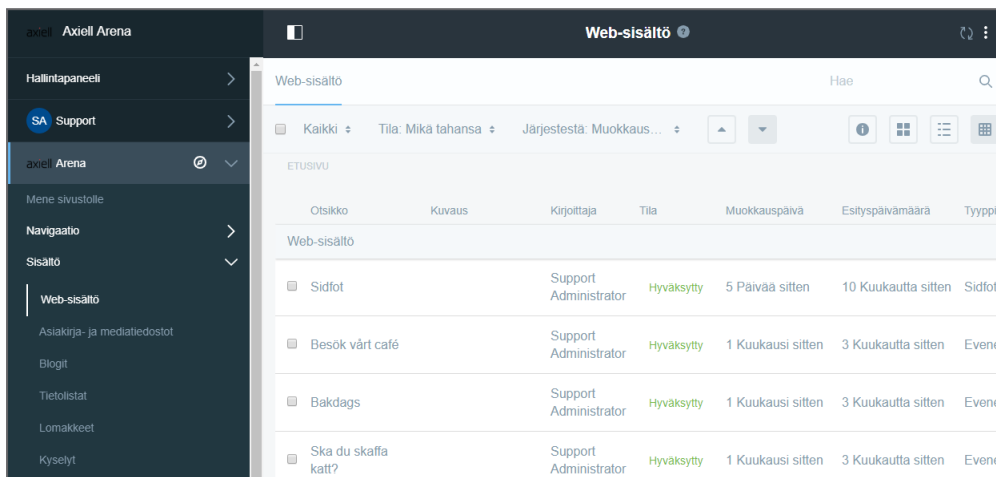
axiell Axiell Arena

Hallintapaneeli

SA Support

axiell Arena

Mene sivustolle

Navigaatio

Sisältö

Web-sisältö

Asiakirja- ja mediatiedostot

Blogit

Tietolistat

Lomakkeet

Kyselyt

Web-sisältö

Web-sisältö

Hae

Kaikki

Tila: Mikä tahansa

Järjestestä: Muokkaus...

ETUSIVU

| Otsikko | Kuvaus | Kirjoittaja | Tila | Muokkauspäivä | Esityspäivämäärä | Tyyppi |
|---|---|---|---|---|---|---|
| Web-sisältö | | | | | | |
| Sidfot | | Support Administrator | Hyväksytty | 5 Päivää sitten | 10 Kuukautta sitten | Sidfot |
| Besök vårt café | | Support Administrator | Hyväksytty | 1 Kuukausi sitten | 3 Kuukautta sitten | Evene |
| Bakdags | | Support Administrator | Hyväksytty | 1 Kuukausi sitten | 3 Kuukautta sitten | Evene |
| Ska du skaffa katt? | | Support Administrator | Hyväksytty | 1 Kuukausi sitten | 3 Kuukautta sitten | Evene |